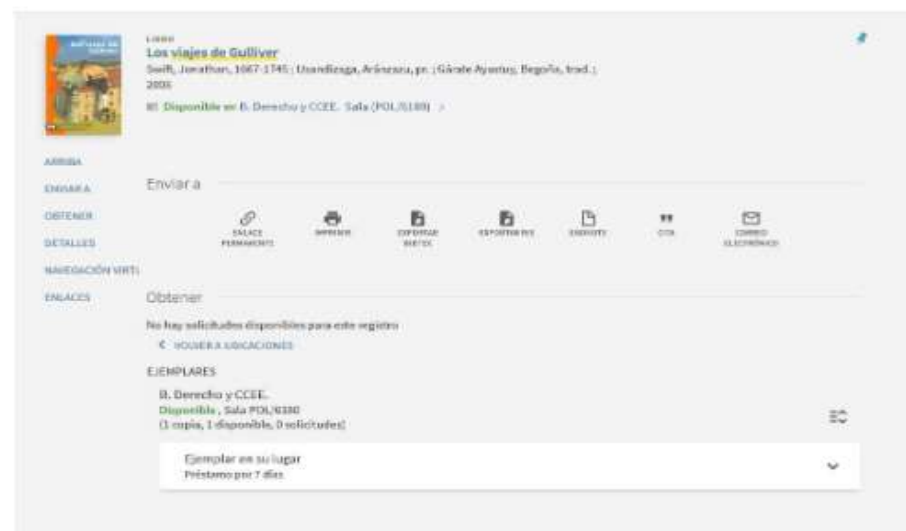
Libro
Los viajes de Gulliver
Swift, Jonathan, 1667-1745 ; Usandizaga, Aránzazu, pr. ; Gárate Ayastuy, Begoña, trad.)
2005
Disponible en B. Derecho y CCEE. Sala (POL/6180) >

ARRIBA
ENVIAR A
OBTENER
DETALLES
NAVEGACIÓN VIRTU
ENLACES

Enviar a

ENLACE PERMANENTE
IMPRIMIR
EXPORTAR BIBTEX
EXPORTAR RIS
ENDNOTE
CITA
CORREO ELECTRÓNICO

Obtener

No hay solicitudes disponibles para este registro
< VOLVER A UBICACIONES

EJEMPLARES

B. Derecho y CCEE.
Disponible , Sala POL/6180
(1 copia, 1 disponible, 0 solicitudes)

Ejemplar en su lugar
Préstamo por 7 días